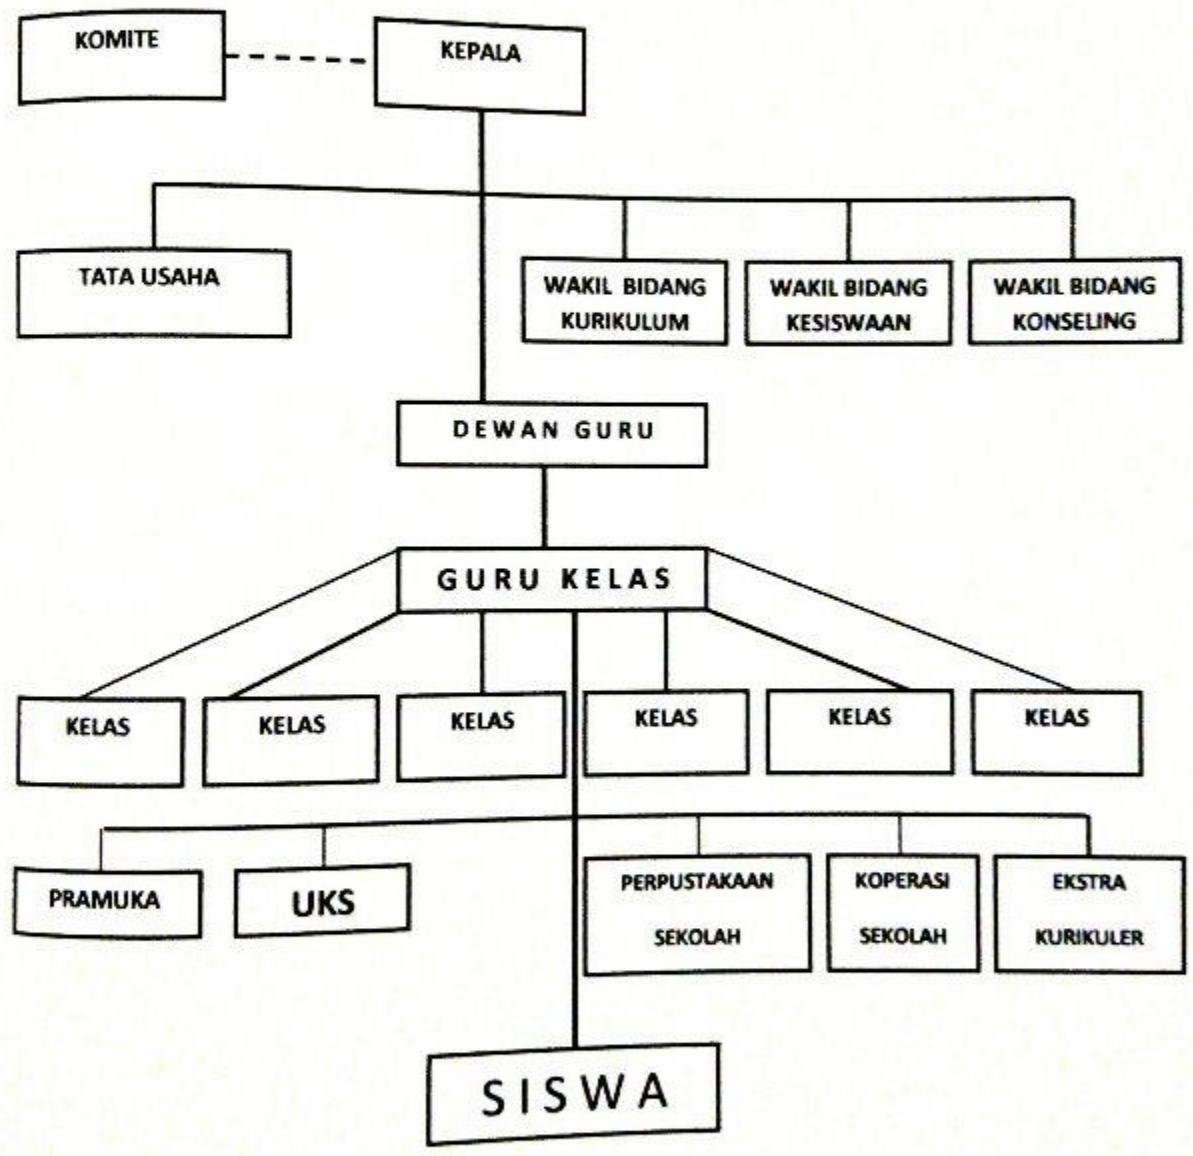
KOMITE

KEPALA

TATA USAHA

WAKIL BIDANG KURIKULUM

WAKIL BIDANG KESISWAAN

WAKIL BIDANG KONSELING

DEWAN GURU

GURU KELAS

KELAS

KELAS

KELAS

KELAS

KELAS

KELAS

PRAMUKA

UKS

PERPUSTAKAAN SEKOLAH

KOPERASI SEKOLAH

EKSTRA KURIKULER

SISWA